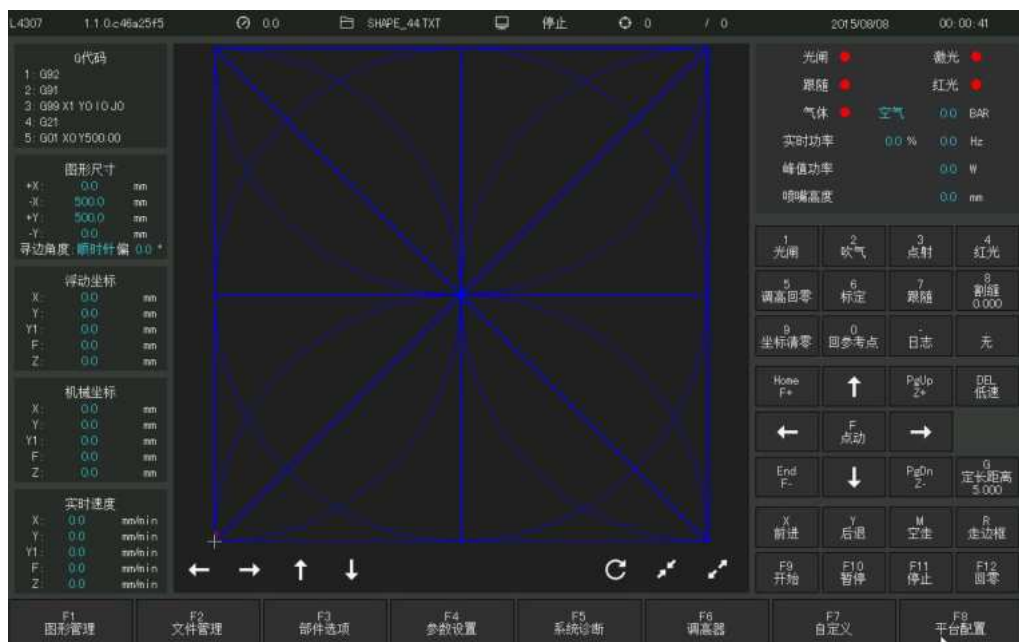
L4307 1.1.0.c46a25f5 0.0 SHAPE_44.TXT 停止 0 / 0 2015/08/08 00:00:41

G代码
1: G92
2: G91
3: G99 X1 Y0 I0 J0
4: G21
5: G01 X0 Y500.00

图形尺寸
+X: 0.0 mm
-X: 500.0 mm
+Y: 500.0 mm
-Y: 0.0 mm
寻边角度: 顺时针偏 0.0 °

浮动坐标
X: 0.0 mm
Y: 0.0 mm
Y1: 0.0 mm
F: 0.0 mm
Z: 0.0 mm

机械坐标
X: 0.0 mm
Y: 0.0 mm
Y1: 0.0 mm
F: 0.0 mm
Z: 0.0 mm

实时速度
X: 0.0 mm/min
Y: 0.0 mm/min
Y1: 0.0 mm/min
F: 0.0 mm/min
Z: 0.0 mm/min

← → ↑ ↓

光闸 激光
跟随 红光
气体 空气 0.0 BAR
实时功率 0.0 % 0.0 Hz
峰值功率 0.0 W
喷嘴高度 0.0 mm

1 光闸
2 吹气
3 点射
4 红光
5 调高回零
6 标定
7 跟随
8 割缝 0.000
9 坐标清零
0 回参考点
. 日志
无
Home F+
↑
PgUp Z+
DEL 低速
←
F 点动
→
End F-
↓
PgDn Z-
G 定长距离 5.000
X 前进
Y 后退
M 空走
R 走边框
F9 开始
F10 暂停
F11 停止
F12 回零

F1 图形管理
F2 文件管理
F3 部件选项
F4 参数设置
F5 系统诊断
F6 调高器
F7 自定义
F8 平台配置